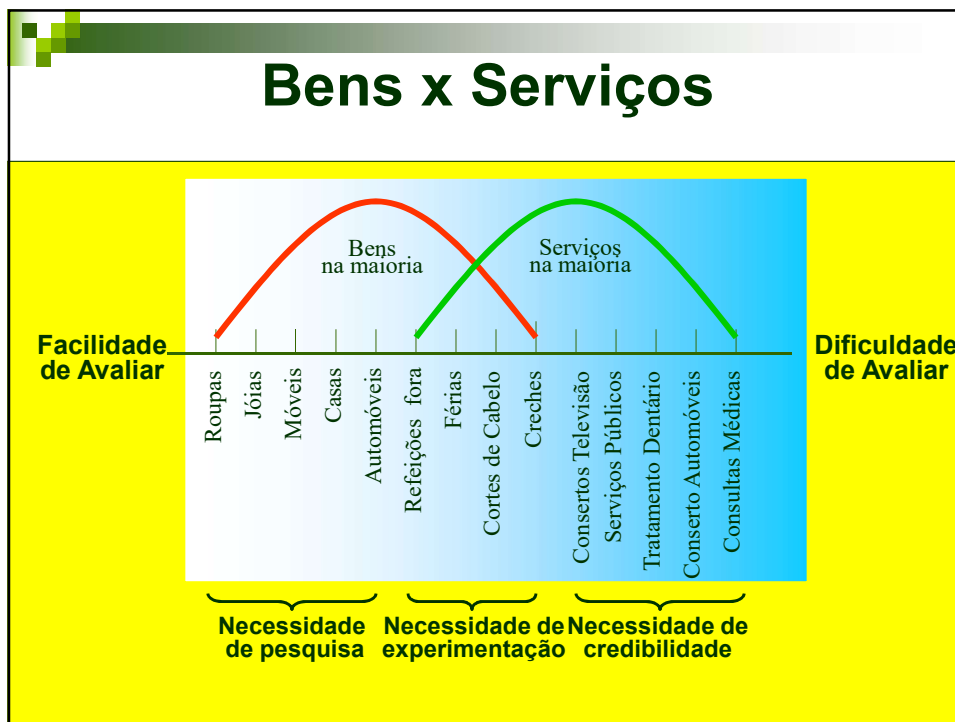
Bens x Serviços

Bens na maioria

Serviços na maioria

Facilidade de Avaliar

Dificuldade de Avaliar

Roupas

Jóias

Móveis

Casas

Automóveis

Refeições fora

Férias

Cortes de Cabelo

Creches

Consertos Televisão

Serviços Públicos

Tratamento Dentário

Conserto Automóveis

Consultas Médicas

Necessidade de pesquisa

Necessidade de experimentação

Necessidade de credibilidade